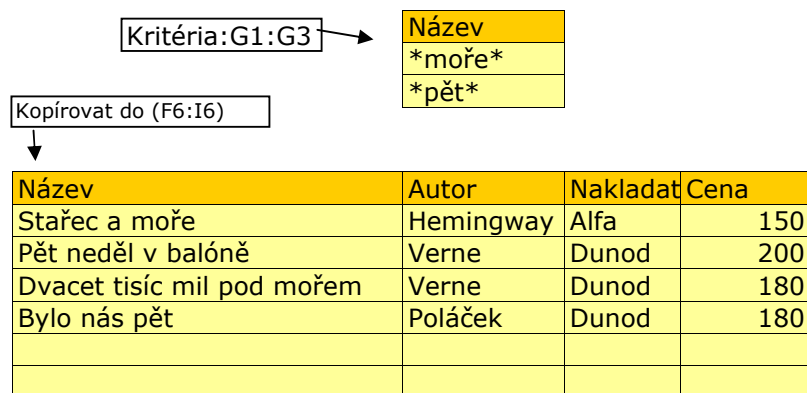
Kritéria:G1:G3

| Název |
|---|
| \*moře\* |
| \*pět\* |

Kopírovat do (F6:I6)

| Název | Autor | Nakladat | Cena |
|---|---|---|---|
| Stařec a moře | Hemingway | Alfa | 150 |
| Pět neděl v balóně | Verne | Dunod | 200 |
| Dvacet tisíc mil pod mořem | Verne | Dunod | 180 |
| Bylo nás pět | Poláček | Dunod | 180 |
| | | | |
| | | | |